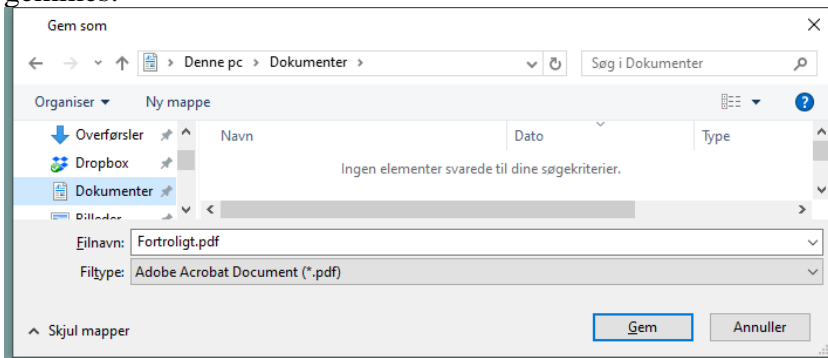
gemmes:

Gem som

Denne pc > Dokumenter >

Søg i Dokumenter

Organiser ▾ Ny mappe

Overførsler
Dropbox
Dokumenter
Billeder

Navn
Dato
Type

Ingen elementer svarede til dine søgekriterier.

Filnavn: Fortroligt.pdf

Filtype: Adobe Acrobat Document (*.pdf)

Skjul mapper

Gem
Annuller